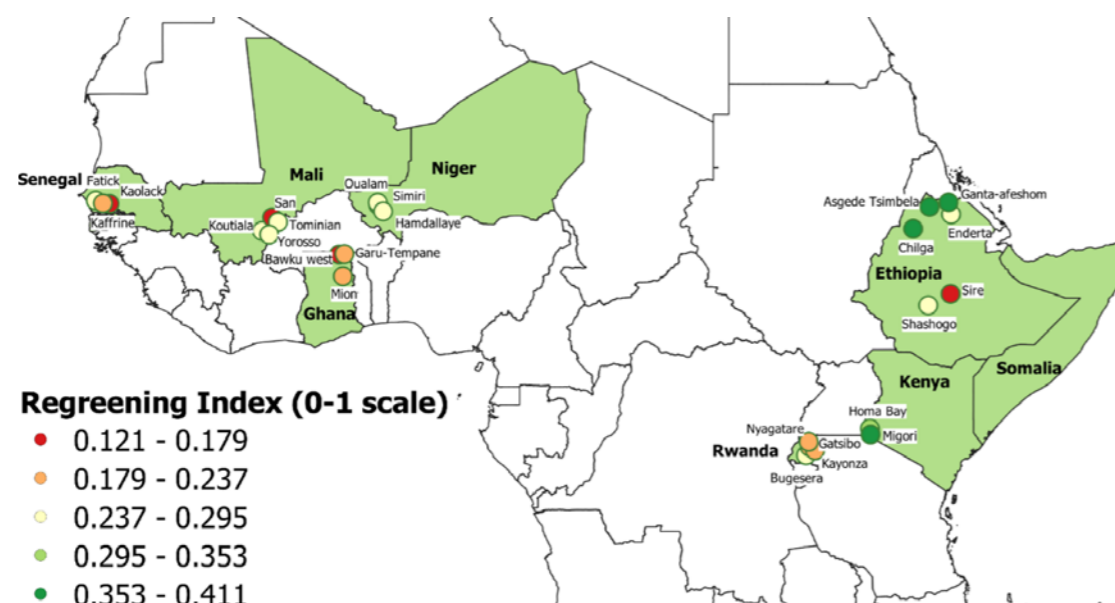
Senegal
Fatick
Kaolack
Kaffrine
Mali
San
Tominian
Koutiala
Yorosso
Bawku west
Garu-Tempane
Mion
Ghana
Niger
Oualam
Simiri
Hamdallaye
Asgede Tsimbela
Ganta-afeshom
Enderta
Chilga
Ethiopia
Sire
Shashogo
Somalia
Kenya
Homa Bay
Migori
Nyagatare
Gatsibo
Rwanda
Kayonza
Bugesera

Regreening Index (0-1 scale)
0.121 - 0.179
0.179 - 0.237
0.237 - 0.295
0.295 - 0.353
0.353 - 0.411